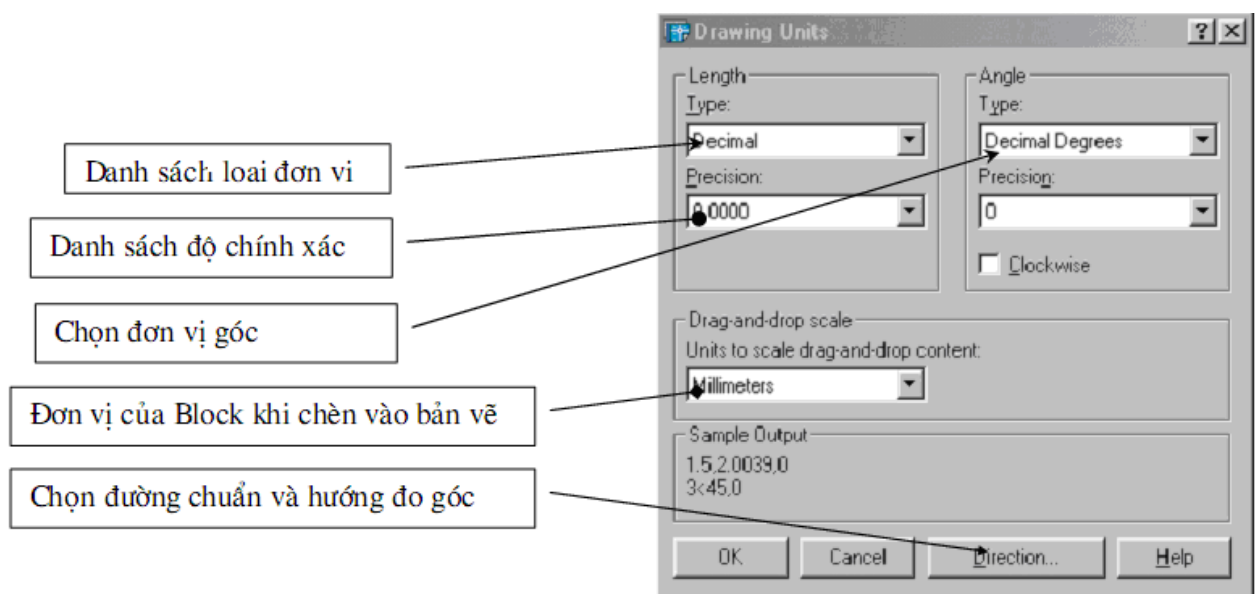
Drawing Units

?

Length
Type:
Decimal
Precision:
0.0000

Angle
Type:
Decimal Degrees
Precision:
0
Clockwise

Drag-and-drop scale
Units to scale drag-and-drop content:
Millimeters

Sample Output
1.5,2.0039,0
3<45,0

OK
Cancel
Direction...
Help

Danh sách loai đơn vi

Danh sách độ chính xác

Chọn đơn vị góc

Đơn vị của Block khi chèn vào bản vẽ

Chọn đường chuẩn và hướng đo góc